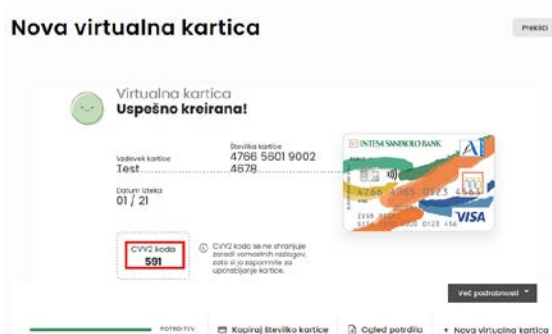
Nova virtualna kartica

Preskoči

Virtualna kartica
Uspešno kreirana!

Številka kartice
4766 5601 9002 4678

Imetnik kartice
Test

Datum izteka
01 / 21

CVV2 koda
591

CVV2 koda se ne shranjuje zaradi varnostnih razlogov, zato si jo zapomnite za uporabljanje kartice.

INTESA SANPAOLO BANK

VISA

Več podrobnosti

POTRDITEV

Kopiraj številko kartice

Ogled potrdila

+ Nova virtualna kartica